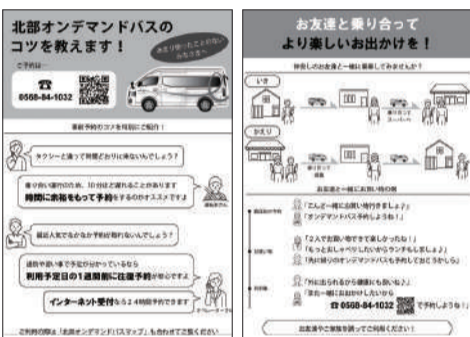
北部オンデマンドバスのコツを教えます！

まだ使ったことのない方へ

ご予約は…

☎ 0568-84-1032

事前予約のコツを特別にご紹介！

タクシーと違って時間どおりに来ないんでしょう？

乗り合い運行のため、10分ほど遅れることがあります
時間に余裕をもって予約をするのがオススメです

前日に予約できなかったんでしょう？

通院や習い事で予定が分かっているなら
利用予定日の1週間前に往復予約が出来ます

インターネット受付なら24時間予約できます

ご利用の際は「北部オンデマンドバスマップ」も合わせてご覧ください

お友達と乗り合って
より楽しいお出かけを！

仲良しのお友達と一緒に乗車してみませんか？

いき

かえり

お友達と一緒に乗車した時の例

「こんど一緒にお買い物行きましょう」
「オンデマンドバス予約しようね！」

「2人でお買い物できて楽しかったね！」
「もっとおしゃべりしたいからランチもしましょう」
「帰りもオンデマンドバスを予約しておこう」

「外にお出かけるから健康にも良いね」
「また一緒にお出かけしたいな」
☎ 0568-84-1032 で予約しようね！

お友達やご家族を誘ってご利用ください！